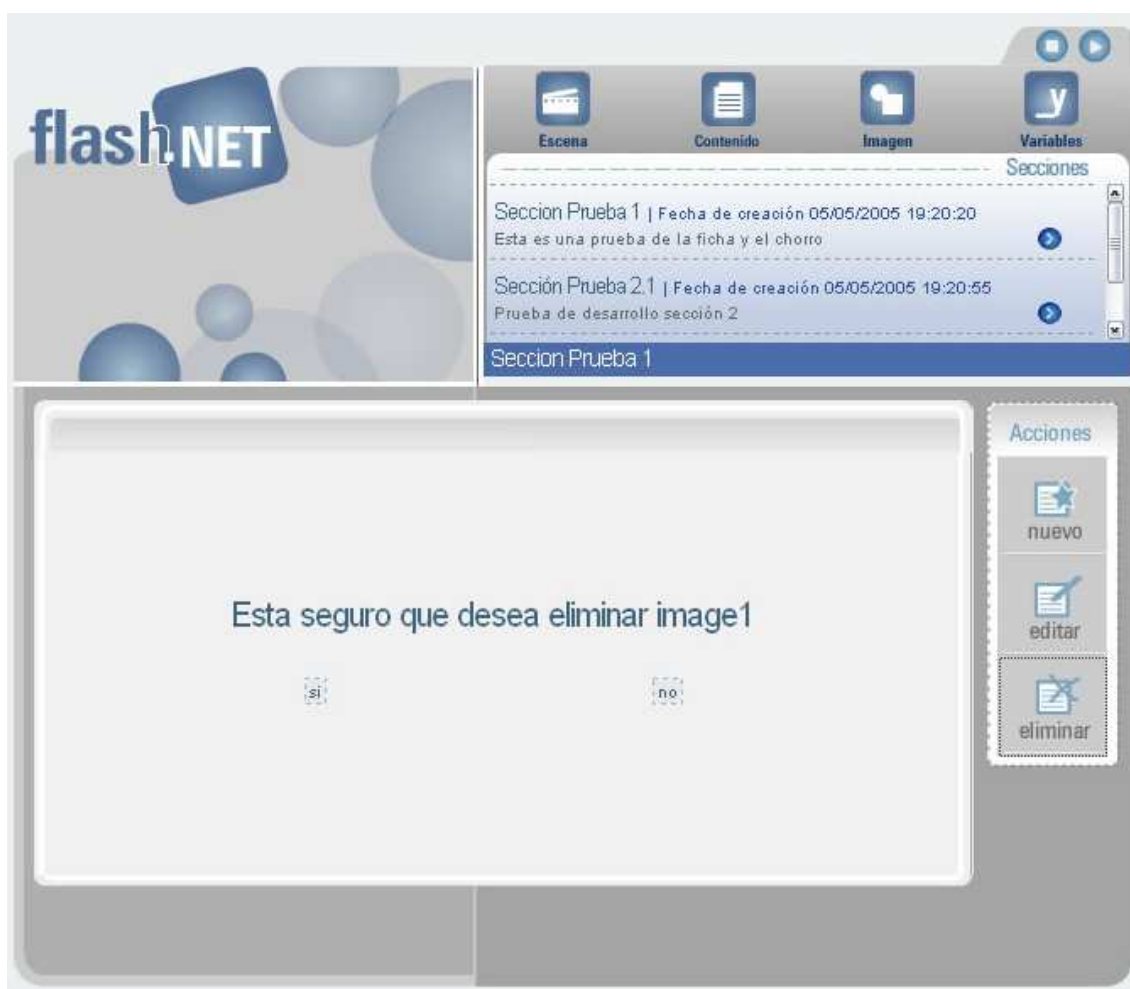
flash.NET

Escena
Contenido
Imagen
_y
Variables

Secciones

Seccion Prueba 1 | Fecha de creación 05/05/2005 19:20:20
Esta es una prueba de la ficha y el chorro

Sección Prueba 2.1 | Fecha de creación 05/05/2005 19:20:55
Prueba de desarrollo sección 2

Seccion Prueba 1

Esta seguro que desea eliminar image1

si

no

Acciones
nuevo
editar
eliminar